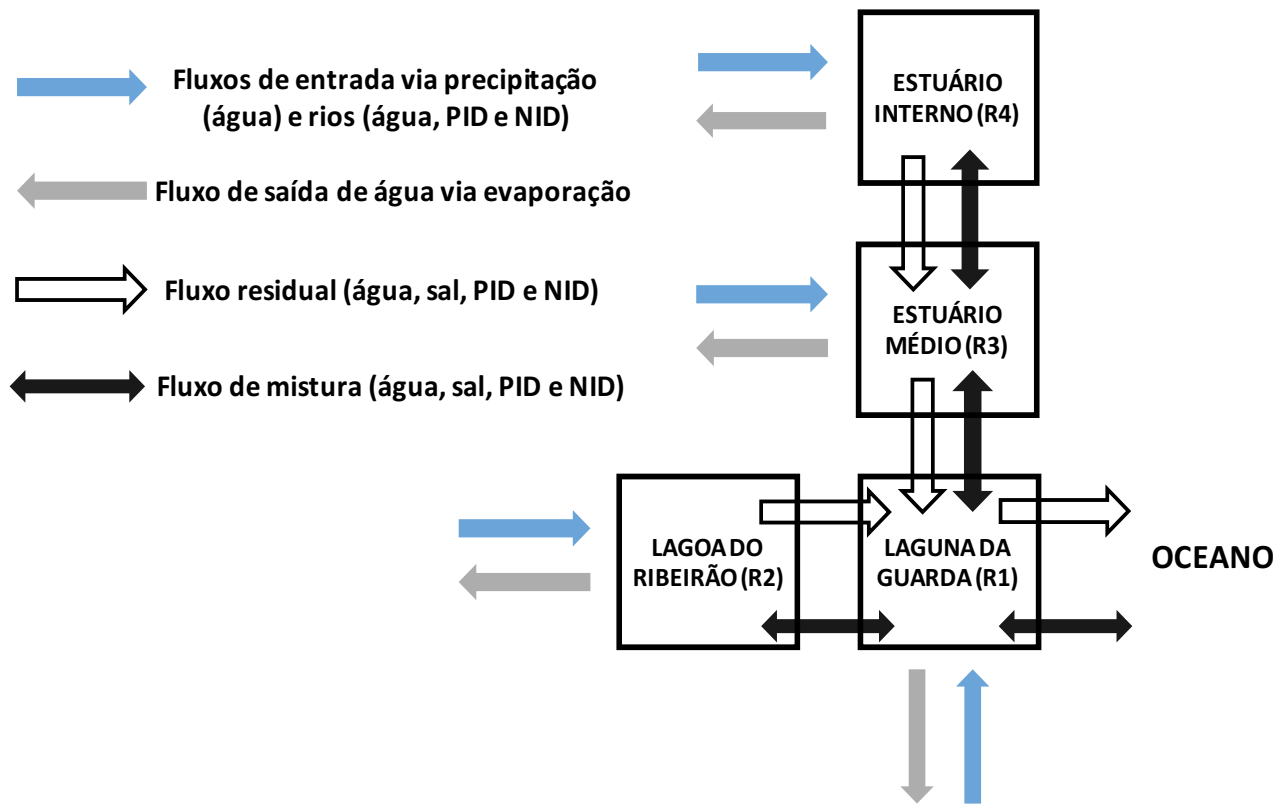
Fluxos de entrada via precipitação (água) e rios (água, PID e NID)

Fluxo de saída de água via evaporação

Fluxo residual (água, sal, PID e NID)

Fluxo de mistura (água, sal, PID e NID)

ESTUÁRIO INTERNO (R4)

ESTUÁRIO MÉDIO (R3)

LAGOA DO RIBEIRÃO (R2)

LAGUNA DA GUARDA (R1)

OCEANO